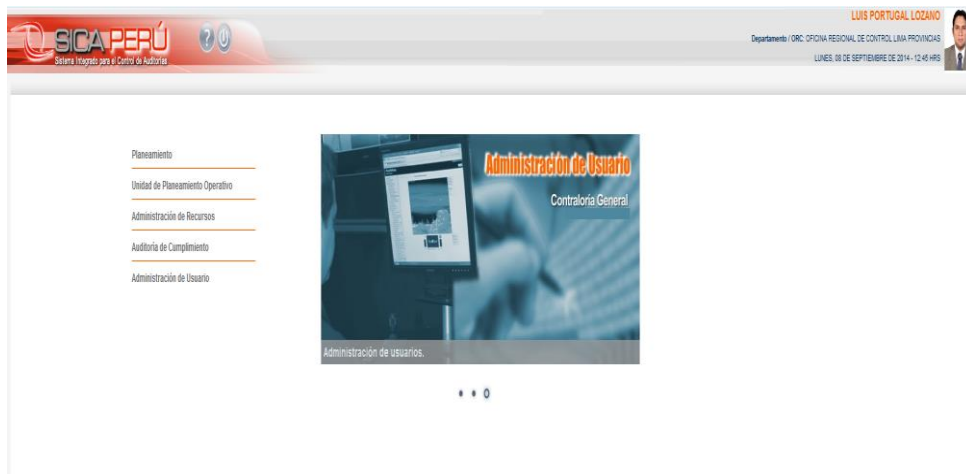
SICA PERÚ
Sistema Integrado para el Control de Auditorías

LUIS PORTUGAL LOZANO
Departamento / ORC: OFICINA REGIONAL DE CONTROL LIMA PROVINCIAS
LUNES, 08 DE SEPTIEMBRE DE 2014 - 12:45 HRS

Planeamiento
Unidad de Planeamiento Operativo
Administración de Recursos
Auditoria de Cumplimiento
Administración de Usuario

Administración de Usuario
Contraloría General

Administración de usuarios.